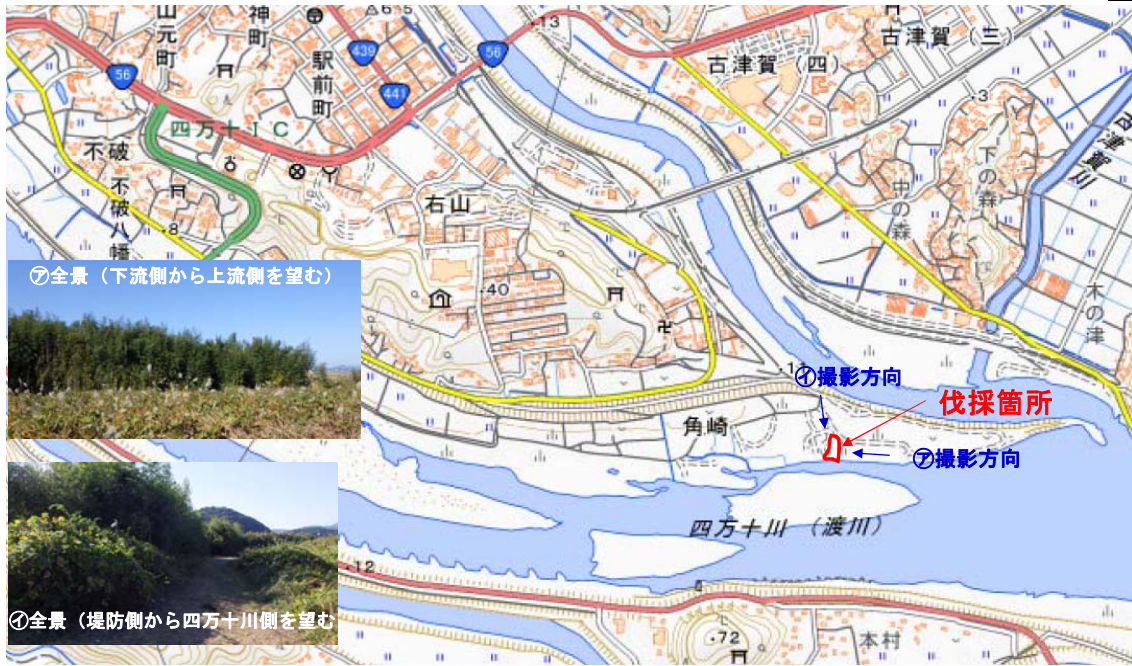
山元町
神町
駅前町
56
439
441
56
13
6.5
古津賀（三）
古津賀（四）
四万十ＩＣ
不破
不破八幡
8
右山
40
3
中の森
下の森
古津賀川
木の津
⑦全景（下流側から上流側を望む）
①撮影方向
伐採箇所
⑦撮影方向
角崎
四万十川（渡川）
12
72
本村
①全景（堤防側から四万十川側を望む